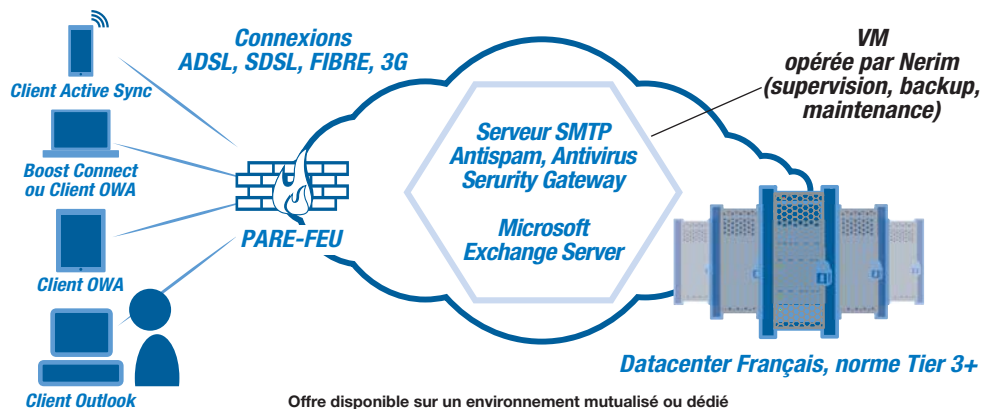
Connexions
ADSL, SDSL, FIBRE, 3G

VM
opérée par Nerim
(supervision, backup, maintenance)

Client Active Sync

Boost Connect
ou Client OWA

Client OWA

Client Outlook

PARE-FEU

Serveur SMTP
Antispam, Antivirus
Serurity Gateway

Microsoft
Exchange Server

Datacenter Français, norme Tier 3+

Offre disponible sur un environnement mutualisé ou dédié